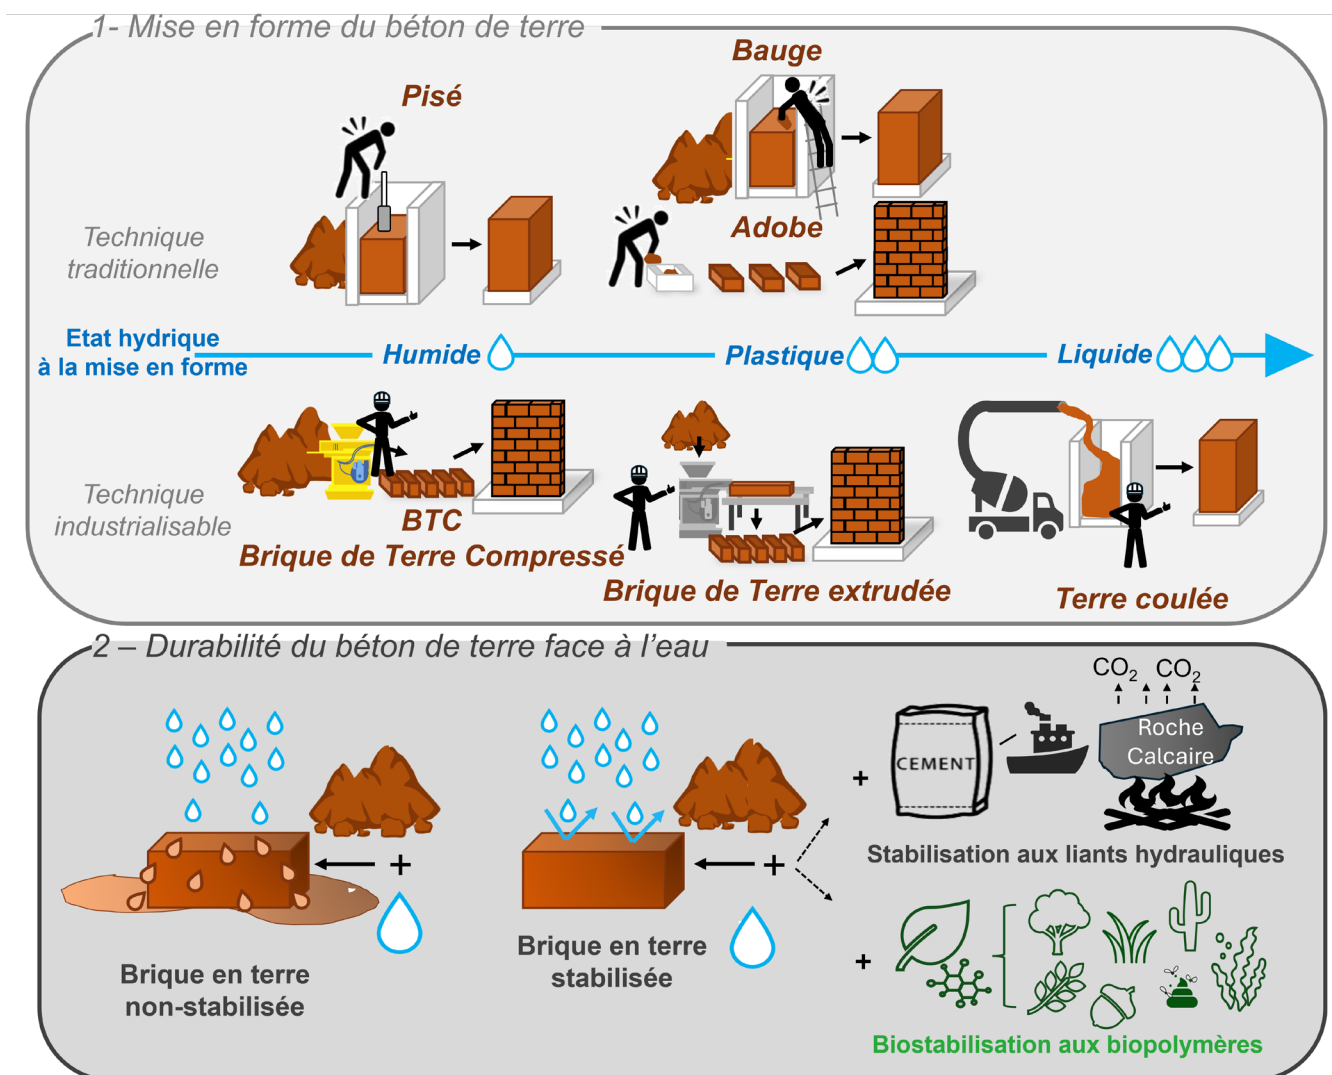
1- Mise en forme du béton de terre

Pisé

Bauge

Adobe

Technique traditionnelle

Etat hydrique à la mise en forme

Humide

Plastique

Liquide

Technique industrialisable

BTC

Brique de Terre Compressé

Brique de Terre extrudée

Terre coulée

2 – Durabilité du béton de terre face à l'eau

+

Brique en terre non-stabilisée

+

Brique en terre stabilisée

$CO_2$ $CO_2$

+

CEMENT

Roche Calcaire

Stabilisation aux liants hydrauliques

+

Biostabilisation aux biopolymères